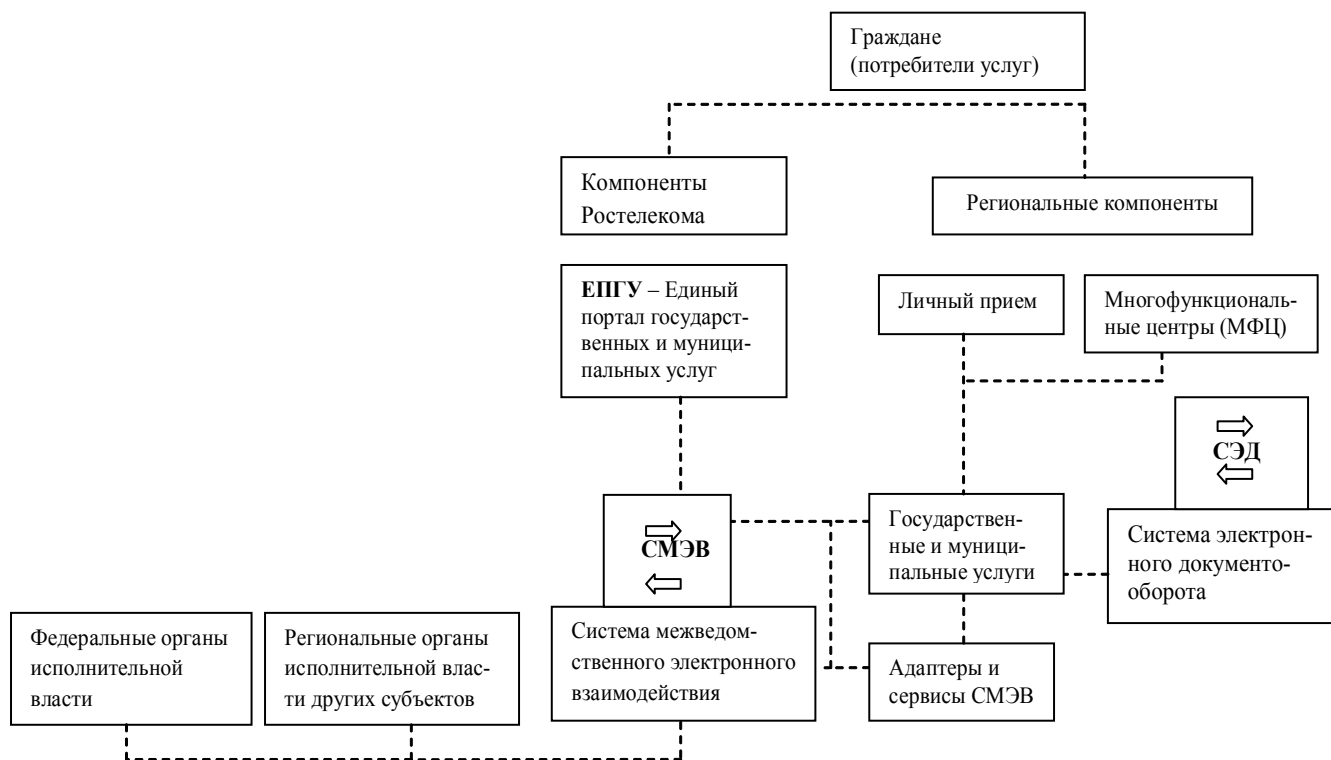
Граждане (потребители услуг)

Компоненты Ростелекома

Региональные компоненты

**ЕПГУ** – Единый портал государственных и муниципальных услуг

Личный прием

Многофункциональные центры (МФЦ)

СЭД

СМЭВ

Государственные и муниципальные услуги

Система электронного документооборота

Федеральные органы исполнительной власти

Региональные органы исполнительной власти других субъектов

Система межведомственного электронного взаимодействия

Адаптеры и сервисы СМЭВ